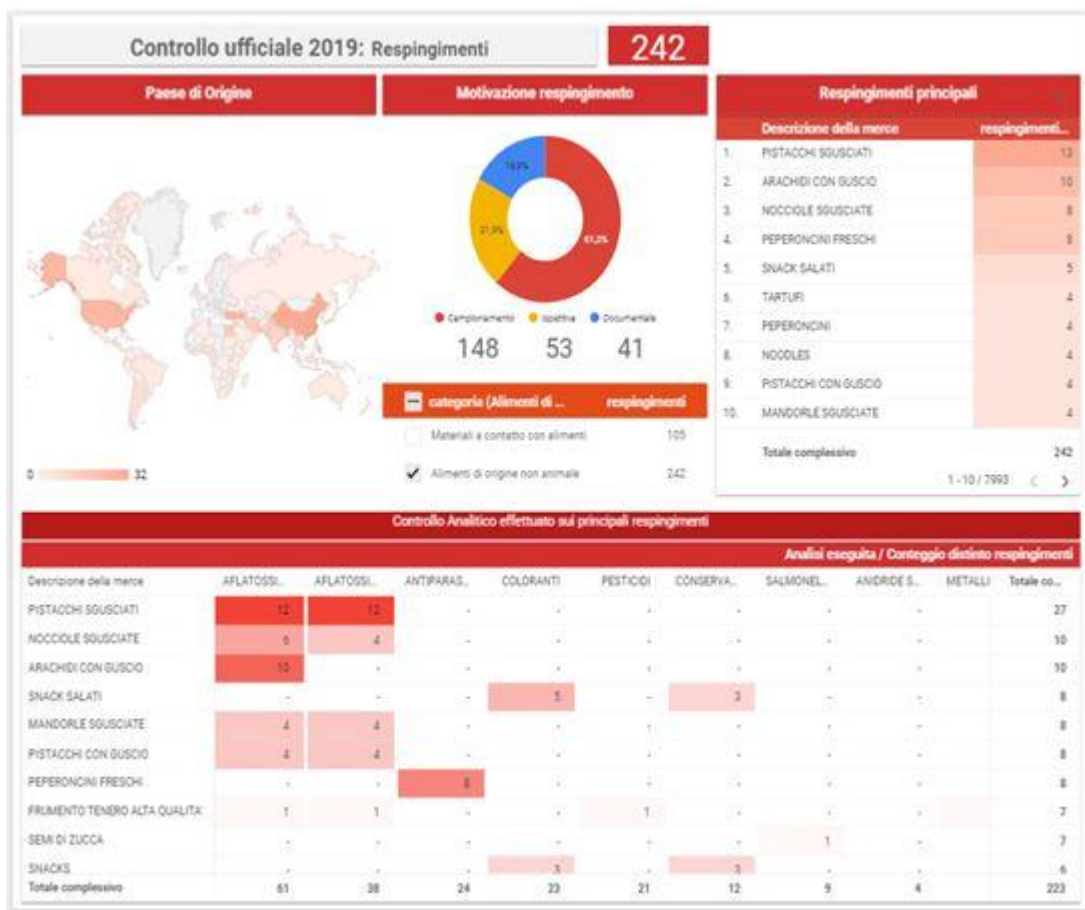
Controllo ufficiale 2019: Respingimenti

242

Paese di Origine

0 32

Motivazione respingimento

19,3%

21,9%

61,2%

● Campionamento ● Ispettiva ● Documentale

148 53 41

categoria (Alimenti di ... respingimenti

Materiali a contatto con alimenti 105

✔ Alimenti di origine non animale 242

Respingimenti principali

| | Descrizione della merce | respingimenti... |
|---|---|---|
| 1. | PISTACCHI SGUSCIATI | 13 |
| 2. | ARACHIDI CON GUSCIO | 10 |
| 3. | NOCCIOLE SGUSCIATE | 8 |
| 4. | PEPERONCINI FRESCHI | 8 |
| 5. | SNACK SALATI | 5 |
| 6. | TARTUFI | 4 |
| 7. | PEPERONCINI | 4 |
| 8. | NOODLES | 4 |
| 9. | PISTACCHI CON GUSCIO | 4 |
| 10. | MANDORLE SGUSCIATE | 4 |
| | Totale complessivo | 242 |

1 - 10 / 7993 < >

Controllo Analitico effettuato sui principali respingimenti

Analisi eseguita / Conteggio distinto respingimenti

| Descrizione della merce | AFLATOSSI... | AFLATOSSI... | ANTIPARAS... | COLORANTI | PESTICIDI | CONSERVA... | SALMONEL... | ANIDRIDE S... | METALLI | Totale co... |
|---|---|---|---|---|---|---|---|---|---|---|
| PISTACCHI SGUSCIATI | 12 | 12 | - | - | - | - | - | - | - | 27 |
| NOCCIOLE SGUSCIATE | 6 | 4 | - | - | - | - | - | - | - | 10 |
| ARACHIDI CON GUSCIO | 10 | - | - | - | - | - | - | - | - | 10 |
| SNACK SALATI | - | - | - | 5 | - | 3 | - | - | - | 8 |
| MANDORLE SGUSCIATE | 4 | 4 | - | - | - | - | - | - | - | 8 |
| PISTACCHI CON GUSCIO | 4 | 4 | - | - | - | - | - | - | - | 8 |
| PEPERONCINI FRESCHI | - | - | 8 | - | - | - | - | - | - | 8 |
| FRUMENTO TENERO ALTA QUALITA' | 1 | 1 | - | - | 1 | - | - | - | - | 7 |
| SEMI DI ZUCCA | - | - | - | - | - | - | 1 | - | - | 7 |
| SNACKS | - | - | - | 3 | - | 3 | - | - | - | 6 |
| Totale complessivo | 61 | 38 | 24 | 23 | 21 | 12 | 9 | 4 | | 223 |